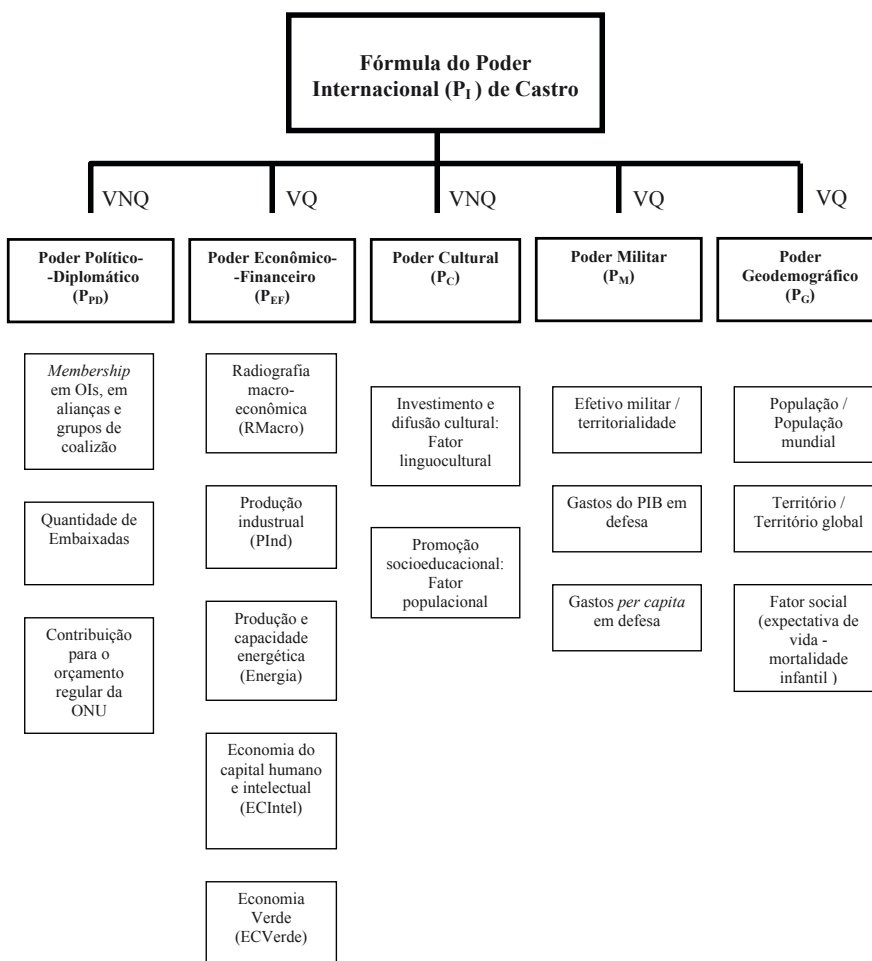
Fórmula do Poder Internacional ($P_I$) de Castro

VNQ

Poder Político--Diplomático ($P_{PD}$)

*Membership* em OIs, em alianças e grupos de coalizão

Quantidade de Embaixadas

Contribuição para o orçamento regular da ONU

VQ

Poder Econômico--Financeiro ($P_{EF}$)

Radiografia macro-econômica (RMacro)

Produção industrual (PInd)

Produção e capacidade energética (Energia)

Economia do capital humano e intelectual (ECIntel)

Economia Verde (ECVerde)

VNQ

Poder Cultural ($P_C$)

Investimento e difusão cultural: Fator linguocultural

Promoção socioeducacional: Fator populacional

VQ

Poder Militar ($P_M$)

Efetivo militar / territorialidade

Gastos do PIB em defesa

Gastos *per capita* em defesa

VQ

Poder Geodemográfico ($P_G$)

População / População mundial

Território / Território global

Fator social (expectativa de vida - mortalidade infantil )